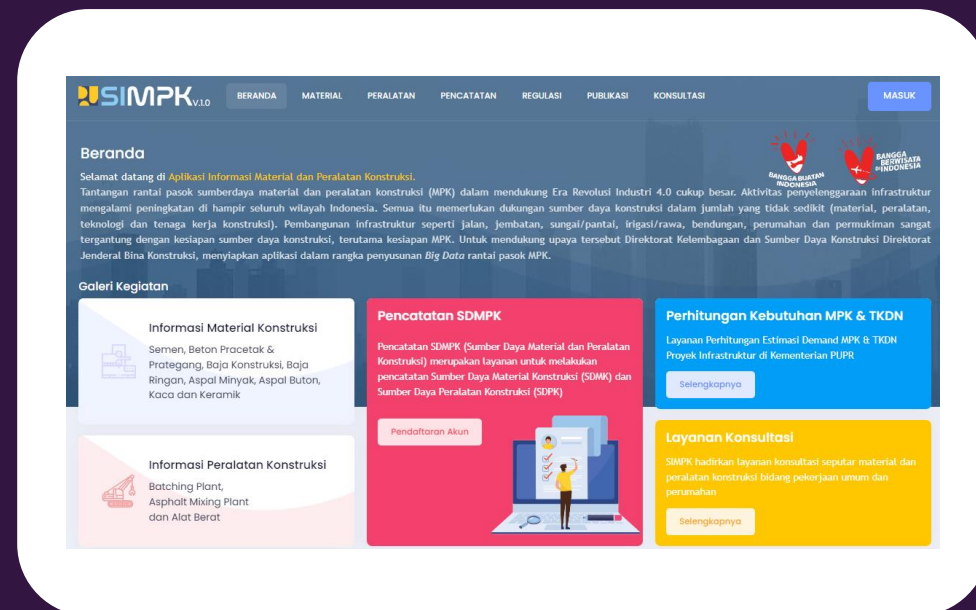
SIMPK v.1.0 BERANDA MATERIAL PERALATAN PENCATATAN REGULASI PUBLIKASI KONSULTASI MASUK

BANGGA BUATAN INDONESIA BANGGA BERWISATA DI INDONESIA

Beranda

Selamat datang di Aplikasi Informasi Material dan Peralatan Konstruksi.
Tantangan rantai pasok sumberdaya material dan peralatan konstruksi (MPK) dalam mendukung Era Revolusi Industri 4.0 cukup besar. Aktivitas penyelenggaraan infrastruktur mengalami peningkatan di hampir seluruh wilayah Indonesia. Semua itu memerlukan dukungan sumber daya konstruksi dalam jumlah yang tidak sedikit (material, peralatan, teknologi dan tenaga kerja konstruksi). Pembangunan infrastruktur seperti jalan, jembatan, sungai/pantai, irigasi/rawa, bendungan, perumahan dan permukiman sangat tergantung dengan kesiapan sumber daya konstruksi, terutama kesiapan MPK. Untuk mendukung upaya tersebut Direktorat Kelembagaan dan Sumber Daya Konstruksi Direktorat Jenderal Bina Konstruksi, menyiapkan aplikasi dalam rangka penyusunan Big Data rantai pasok MPK.

Galeri Kegiatan

Informasi Material Konstruksi
Semen, Beton Pracetak & Prategang, Baja Konstruksi, Baja Ringan, Aspal Minyak, Aspal Buton, Kaca dan Keramik

Informasi Peralatan Konstruksi
Batching Plant, Asphalt Mixing Plant dan Alat Berat

Pencatatan SDMPK
Pencatatan SDMPK (Sumber Daya Material dan Peralatan Konstruksi) merupakan layanan untuk melakukan pencatatan Sumber Daya Material Konstruksi (SDMK) dan Sumber Daya Peralatan Konstruksi (SDPK)
Pendaftaran Akun

Perhitungan Kebutuhan MPK & TKDN
Layanan Perhitungan Estimasi Demand MPK & TKDN Proyek Infrastruktur di Kementerian PUPR
Selengkapnya

Layanan Konsultasi
SIMPK hadirkan layanan konsultasi seputar material dan peralatan konstruksi bidang pekerjaan umum dan perumahan
Selengkapnya